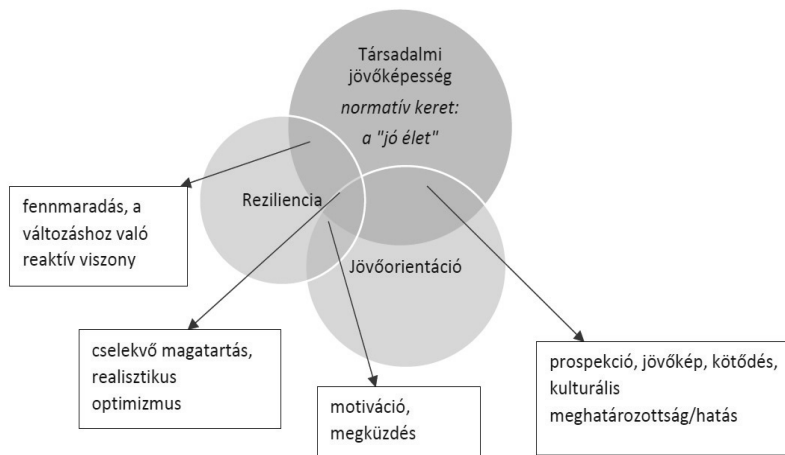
Társadalmi jövőképesség
normatív keret:
a "jó élet"

Reziliencia

Jövőorientáció

fennmaradás, a változáshoz való reaktív viszony

cselekvő magatartás, realisztikus optimizmus

motiváció, megküzdés

prospekció, jövőkép, kötődés, kulturális meghatározottság/hatás